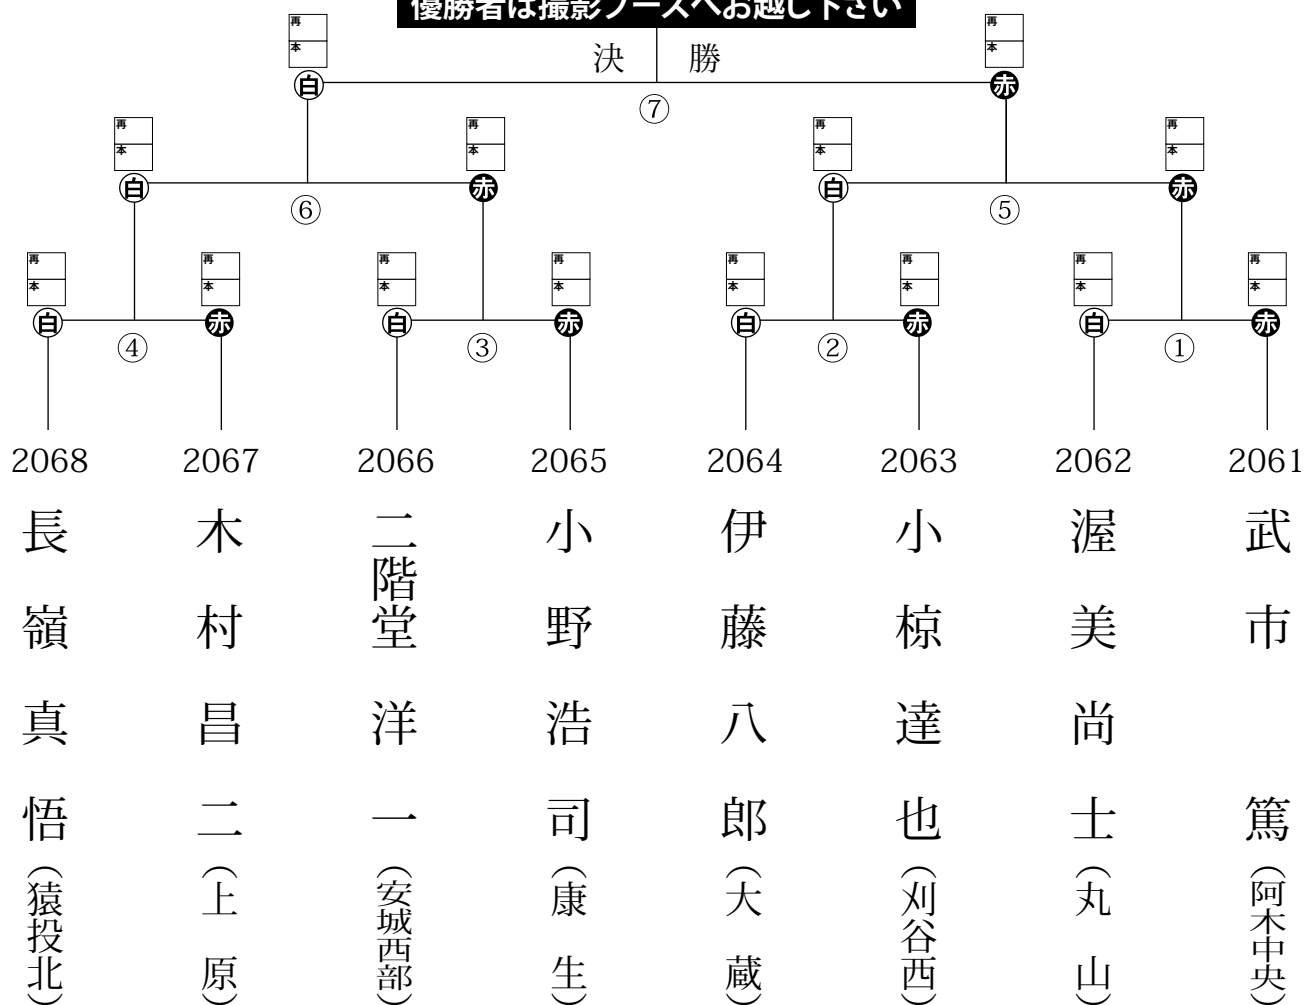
優勝者は撮影ブースへお越し下さい

決 勝
⑦

再
本
白

再
本
赤

再
本
白

再
本
赤
⑥

再
本
白

再
本
赤
⑤

再
本
白

再
本
赤
④

再
本
白

再
本
赤
③

再
本
白

再
本
赤
②

再
本
白

再
本
赤
①

2068
長嶺真悟
(猿投北)

2067
木村昌二
(上原)

2066
二階堂洋一
(安城西部)

2065
小野浩司
(康生)

2064
伊藤八郎
(大蔵)

2063
小椋達也
(刈谷西)

2062
渥美尚士
(丸山)

2061
武市篤
(阿木中央)